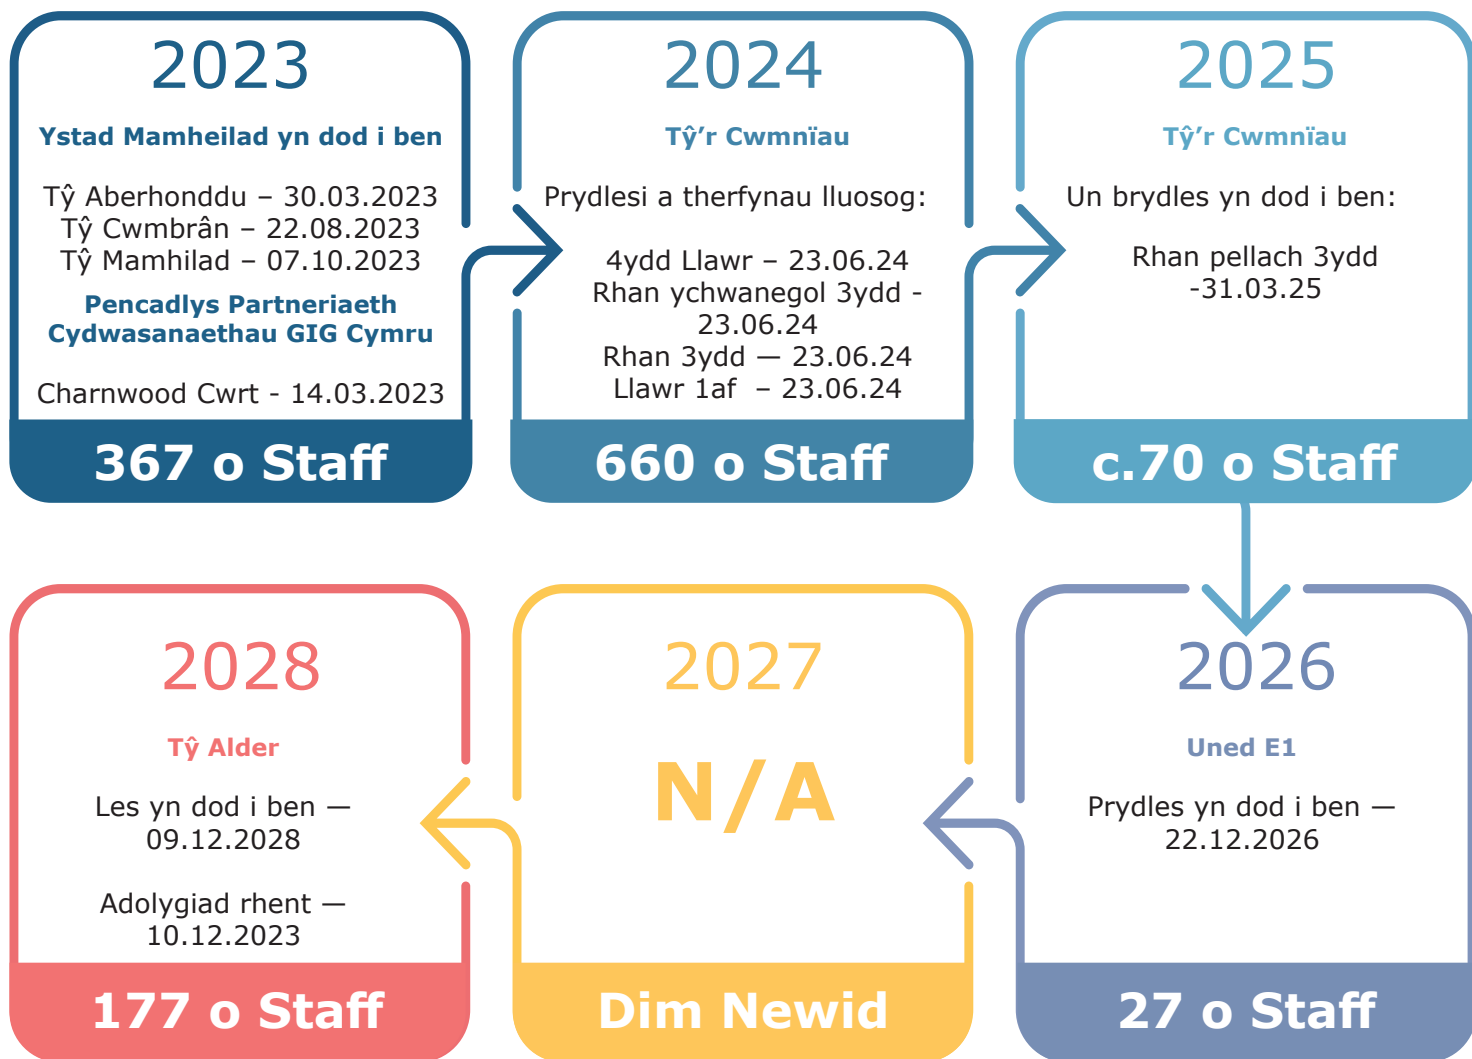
2023

Ystad Mamheilad yn dod i ben

Tŷ Aberhonddu – 30.03.2023
Tŷ Cwmbrân – 22.08.2023
Tŷ Mamhilad – 07.10.2023

Pencadlys Partneriaeth Cydwasanaethau GIG Cymru

Charnwood Cwrt - 14.03.2023

367 o Staff

2024

Tŷ'r Cwmnïau

Prydlesi a therfynau lluosog:

4ydd Llawr – 23.06.24
Rhan ychwanegol 3ydd - 23.06.24
Rhan 3ydd — 23.06.24
Llawr 1af – 23.06.24

660 o Staff

2025

Tŷ'r Cwmnïau

Un brydles yn dod i ben:

Rhan pellach 3ydd -31.03.25

c.70 o Staff

2026

Uned E1

Prydles yn dod i ben — 22.12.2026

27 o Staff

2027

N/A

Dim Newid

2028

Tŷ Alder

Les yn dod i ben — 09.12.2028

Adolygiad rhent — 10.12.2023

177 o Staff